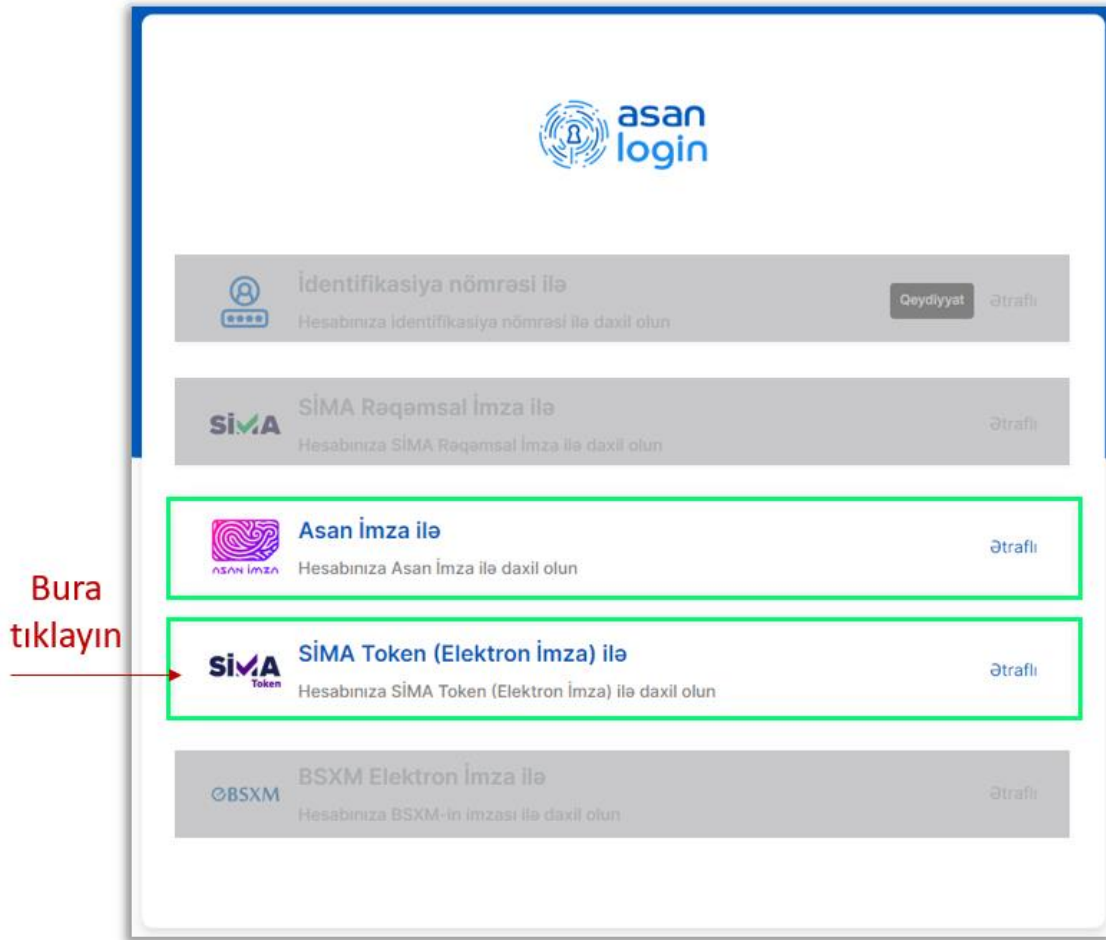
asan login

İdentifikasiya nömrəsi ilə
Hesabınıza identifikasiya nömrəsi ilə daxil olun
Qeydiyyat
Ətraflı

SİMA
SİMA Rəqəmsal İmza ilə
Hesabınıza SİMA Rəqəmsal İmza ilə daxil olun
Ətraflı

ASAN İMZA
Asan İmza ilə
Hesabınıza Asan İmza ilə daxil olun
Ətraflı

Bura tıklayın

SİMA Token
SİMA Token (Elektron İmza) ilə
Hesabınıza SİMA Token (Elektron İmza) ilə daxil olun
Ətraflı

BSXM
BSXM Elektron İmza ilə
Hesabınıza BSXM-in imzası ilə daxil olun
Ətraflı